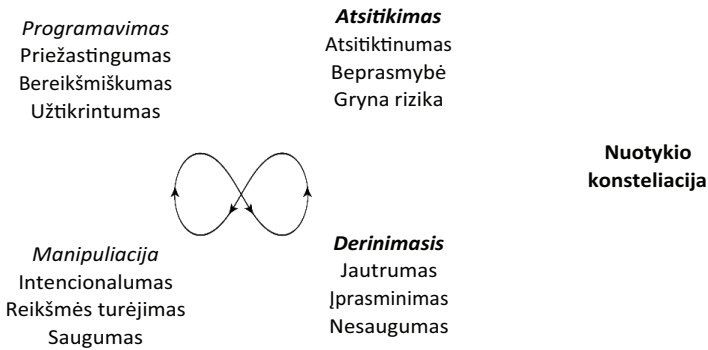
*Programavimas*
Priežastingumas
Bereikšmiškumas
Užtikrintumas

***Atsitikimas***
Atsitiktinumas
Beprasmybė
Gryna rizika

**Nuotykio konsteliacija**

*Manipuliacija*
Intencionalumas
Reikšmės turėjimas
Saugumas

***Derinimasis***
Jautrumas
Įprasminimas
Nesaugumas